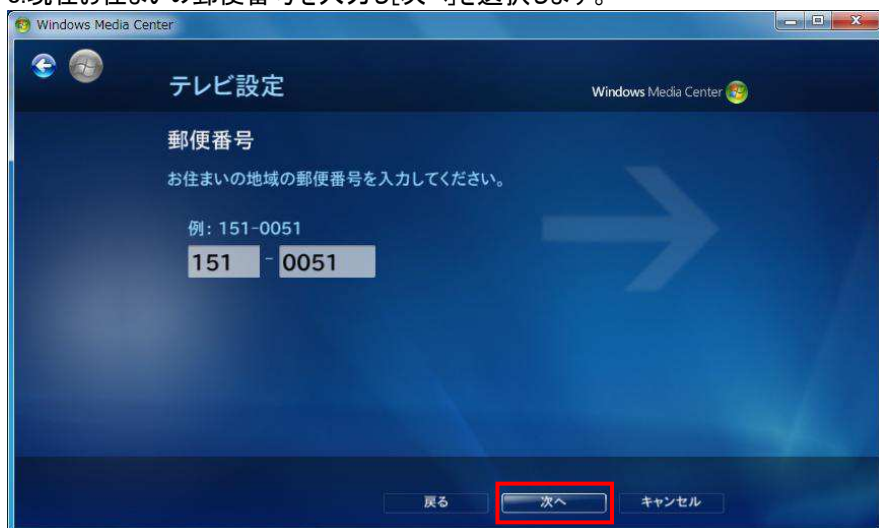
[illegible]現在のお住まいの郵便番号を入力し[次へ]を選択します。

Windows Media Center

テレビ設定

Windows Media Center

郵便番号

お住まいの地域の郵便番号を入力してください。

例: 151-0051

151 - 0051

戻る

次へ

キャンセル